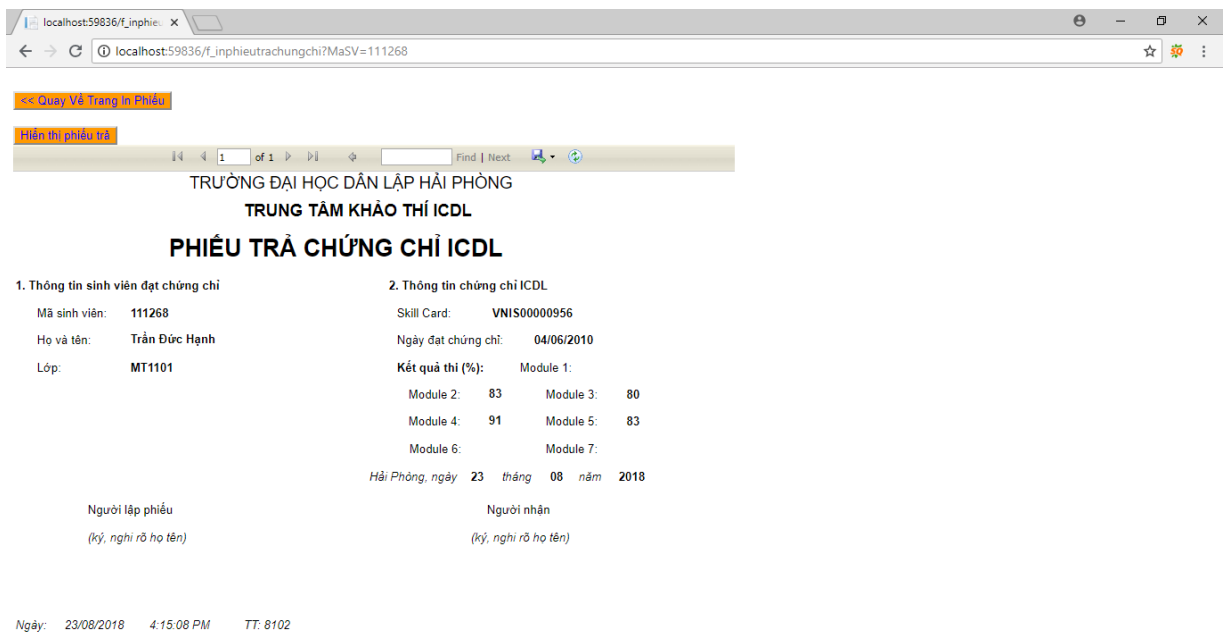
localhost:59836/f_inphieu ×

localhost:59836/f_inphieutrachungchi?MaSV=111268

<< Quay Về Trang In Phiếu

Hiển thị phiếu trả

1 of 1 Find | Next

TRƯỜNG ĐẠI HỌC DÂN LẬP HẢI PHÒNG

TRUNG TÂM KHẢO THÍ ICDL

PHIẾU TRẢ CHỨNG CHỈ ICDL

1. Thông tin sinh viên đạt chứng chỉ

Mã sinh viên: 111268

Họ và tên: Trần Đức Hạnh

Lớp: MT1101

2. Thông tin chứng chỉ ICDL

Skill Card: VNIS00000956

Ngày đạt chứng chỉ: 04/06/2010

Kết quả thi (%): Module 1:

Module 2: 83 Module 3: 80

Module 4: 91 Module 5: 83

Module 6: Module 7:

Hải Phòng, ngày 23 tháng 08 năm 2018

Người lập phiếu

(ký, nghi rõ họ tên)

Người nhận

(ký, nghi rõ họ tên)

Ngày: 23/08/2018 4:15:08 PM TT: 8102